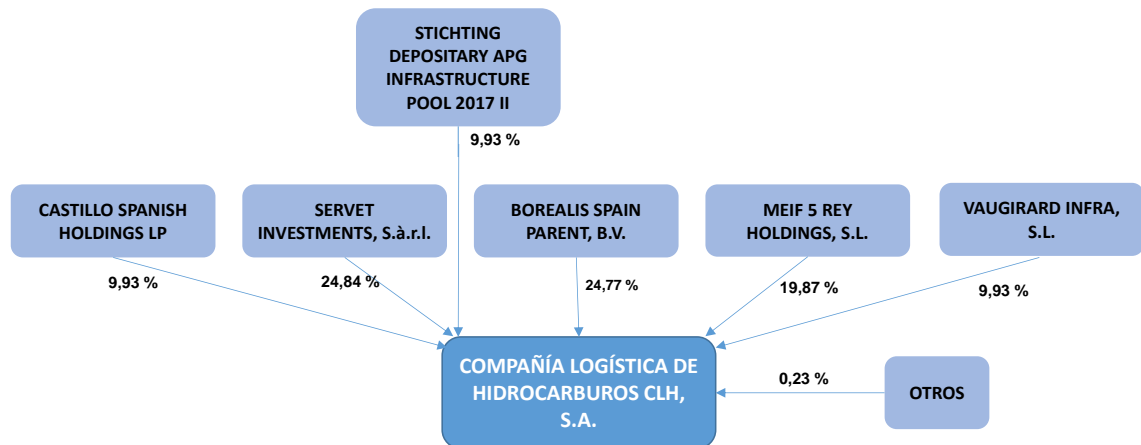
STICHTING DEPOSITARY APG INFRASTRUCTURE POOL 2017 II

9,93 %

CASTILLO SPANISH HOLDINGS LP

SERVET INVESTMENTS, S.à.r.l.

BOREALIS SPAIN PARENT, B.V.

MEIF 5 REY HOLDINGS, S.L.

VAUGIRARD INFRA, S.L.

9,93 %

24,84 %

24,77 %

19,87 %

9,93 %

COMPAÑÍA LOGÍSTICA DE HIDROCARBUROS CLH, S.A.

0,23 %

OTROS